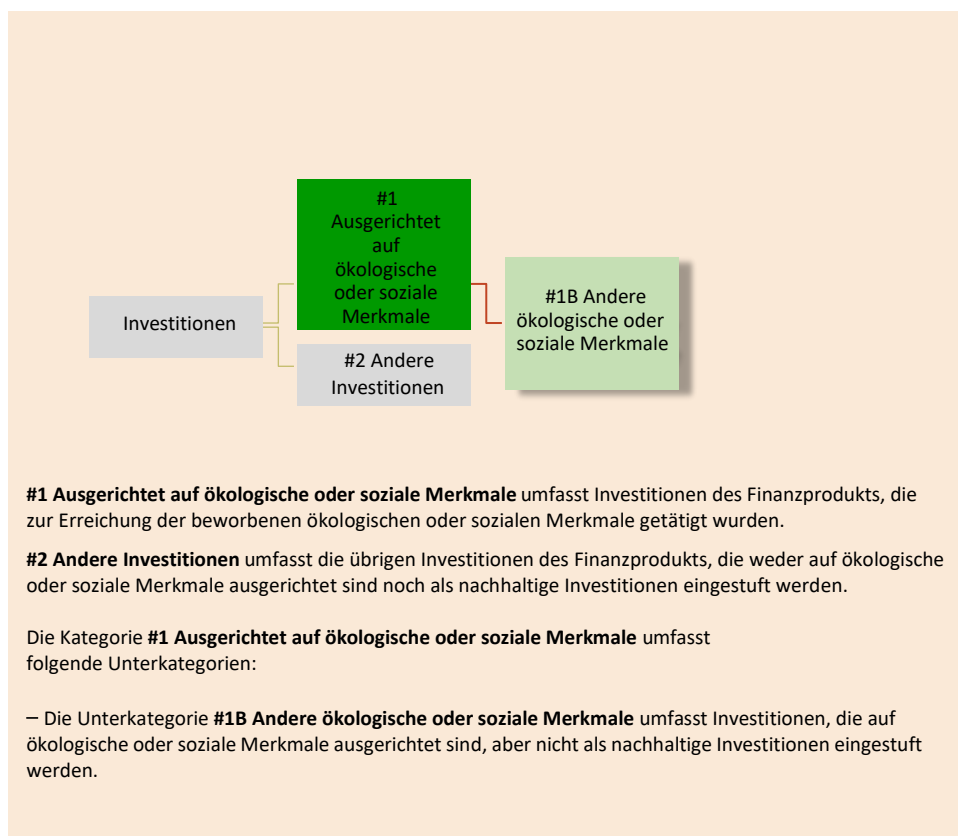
Investitionen

#1 Ausgerichtet auf ökologische oder soziale Merkmale

#2 Andere Investitionen

#1B Andere ökologische oder soziale Merkmale

**#1 Ausgerichtet auf ökologische oder soziale Merkmale** umfasst Investitionen des Finanzprodukts, die zur Erreichung der beworbenen ökologischen oder sozialen Merkmale getätigt wurden.

**#2 Andere Investitionen** umfasst die übrigen Investitionen des Finanzprodukts, die weder auf ökologische oder soziale Merkmale ausgerichtet sind noch als nachhaltige Investitionen eingestuft werden.

Die Kategorie **#1 Ausgerichtet auf ökologische oder soziale Merkmale** umfasst folgende Unterkategorien:

– Die Unterkategorie **#1B Andere ökologische oder soziale Merkmale** umfasst Investitionen, die auf ökologische oder soziale Merkmale ausgerichtet sind, aber nicht als nachhaltige Investitionen eingestuft werden.